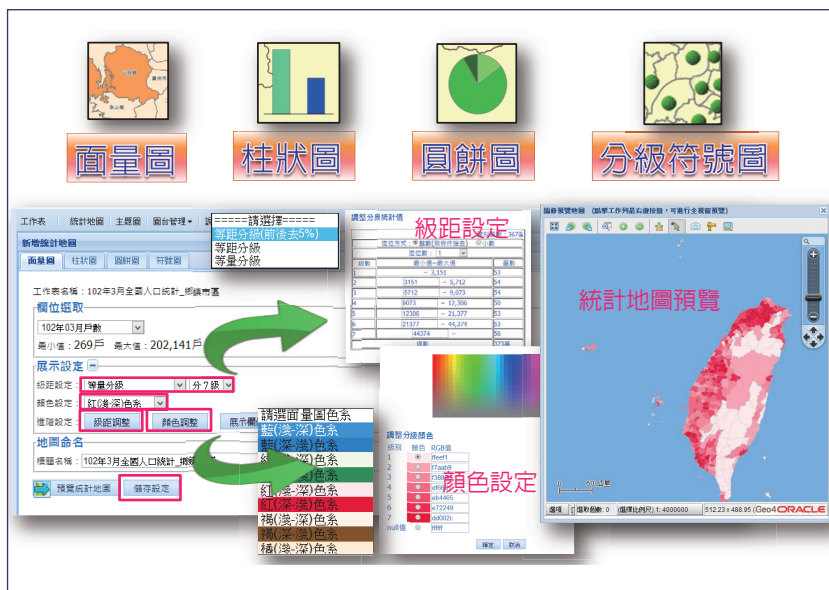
面量圖　柱狀圖　圓餅圖　分級符號圖

工作表　統計地圖　主題圖　圖台管理

新增統計地圖

面量圖　柱狀圖　圓餅圖　符號圖

工作表名稱：102年3月人口統計_鄉鎮市區

欄位選取

102年03月戶數

最小值：269戶　最大值：202,141戶

展示設定

級距設定：等量分級　分7級

顏色設定：紅(淺-深)色系

進階設定：級距調整　顏色調整　展示欄

地圖命名

標題名稱：102年3月全國人口統計_鄉鎮

預覽統計地圖　儲存設定

=====請選擇=====
等距分級(前後去5%)
等距分級
等量分級

請選面量圖色系
藍(淺-深)色系
藍(深-淺)色系
綠(淺-深)色系
綠(深-淺)色系
紅(淺-深)色系
紅(深-淺)色系
褐(淺-深)色系
褐(深-淺)色系
橘(淺-深)色系

調整分級統計值

級距設定

| 級數 | 最小值~最大值 | | 筆數 |
|---|---|---|---|
| 1 | | ~ 3,151 | 53 |
| 2 | 3151 | ~ 5,712 | 54 |
| 3 | 5712 | ~ 9,073 | 54 |
| 4 | 9073 | ~ 12,306 | 50 |
| 5 | 12306 | ~ 21,377 | 53 |
| 6 | 21377 | ~ 44,374 | 53 |
| 7 | 44374 | ~ | 56 |

調整分級顏色

| 級別 | 顏色 | RGB值 |
|---|---|---|
| 1 | | ffeef1 |
| 2 | | f7aab9 |
| 3 | | f388 |
| 4 | | ef6 |
| 5 | | eb4465 |
| 6 | | e72249 |
| 7 | | dd002c |
| null值 | | ffffff |

確定　取消

顏色設定

編修預覽地圖

統計地圖預覽

選項　擷取縮數: 0　(選擇比例尺) 1: 4000000　512.23 x 488.95 (Geo4　ORACLE